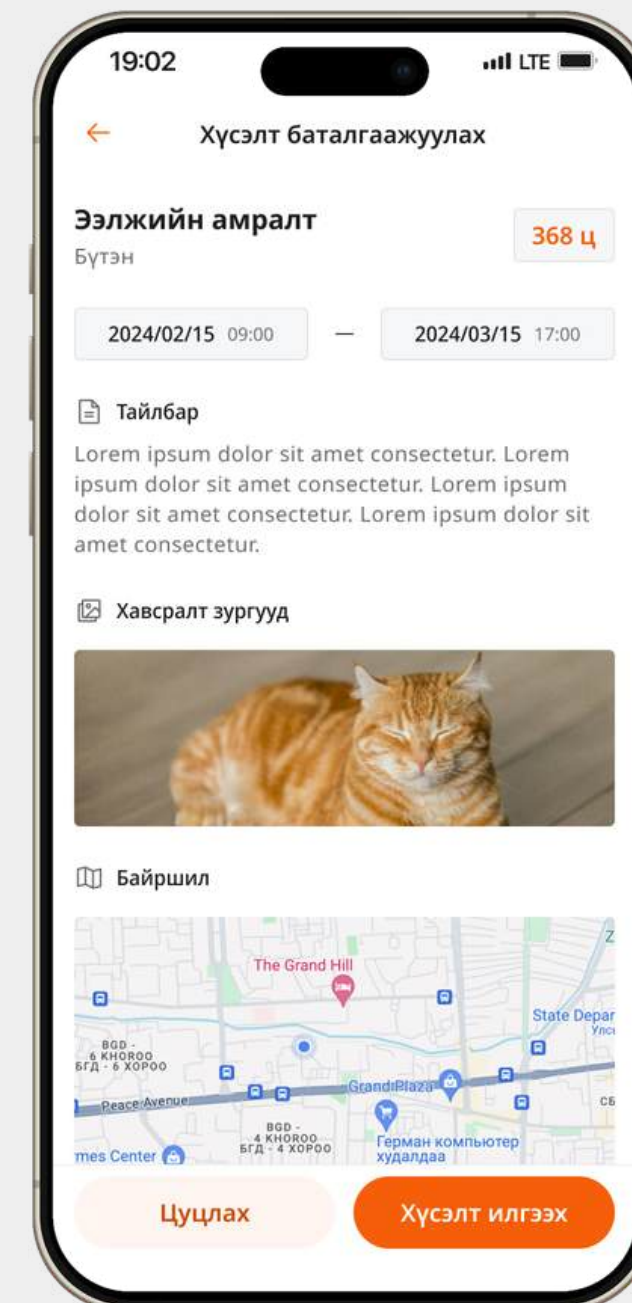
19:02

LTE

Хүсэлт баталгаажуулах

Ээлжийн амралт

Бүтэн

368 ц

2024/02/15 09:00 — 2024/03/15 17:00

Тайлбар

Lorem ipsum dolor sit amet consectetur. Lorem ipsum dolor sit amet consectetur. Lorem ipsum dolor sit amet consectetur. Lorem ipsum dolor sit amet consectetur.

Хавсралт зургууд

Байршил

The Grand Hill

State Depar

Улс

BGD - 6 KHOROO БГД - 6 ХОРОО

Peace Avenue

Grand Plaza

СБ

BGD - 4 KHOROO БГД - 4 ХОРОО

mes Center

Герман компьютер худалдаа

Z

Цуцлах

Хүсэлт илгээх